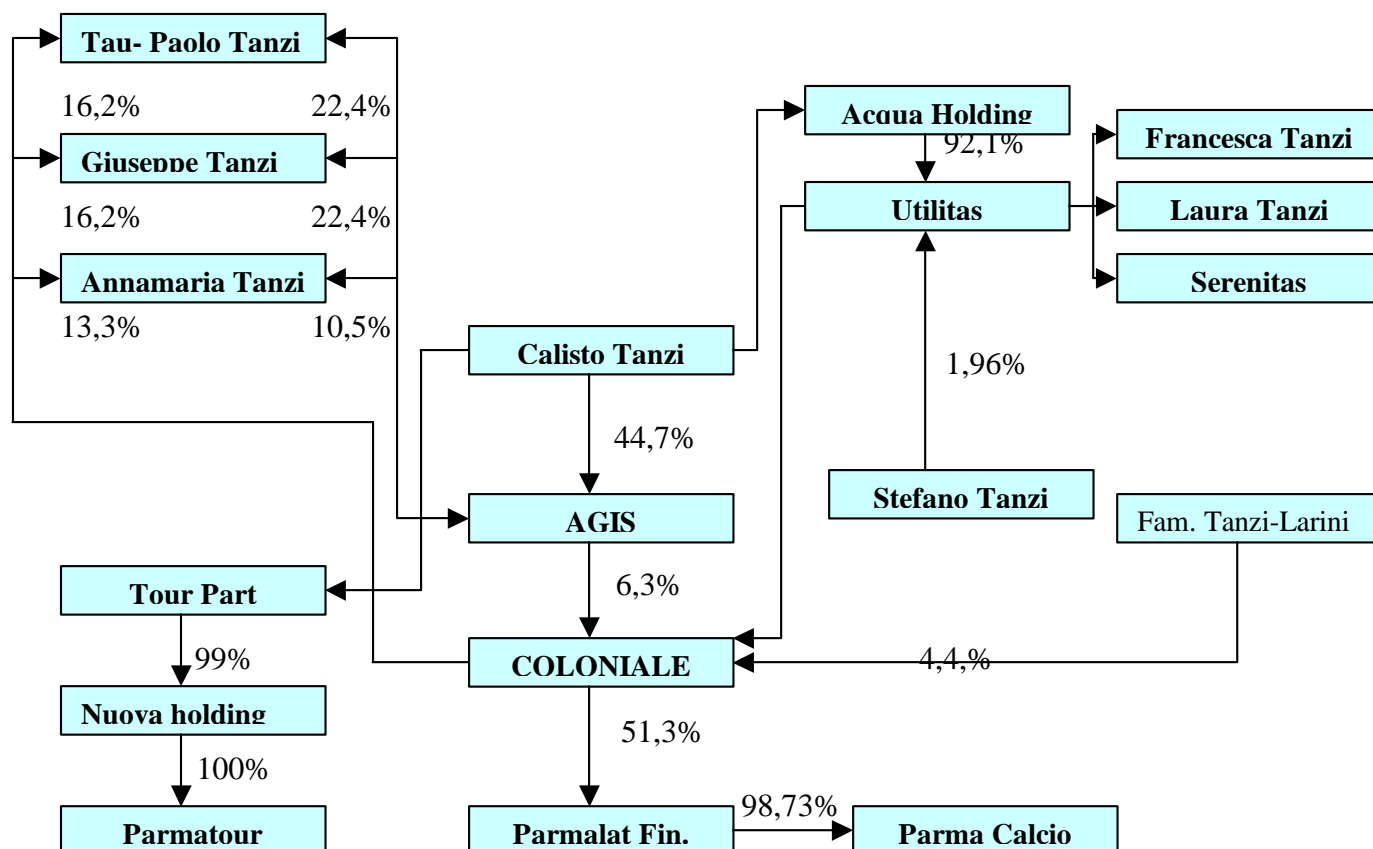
Tau- Paolo Tanzi

16,2%

22,4%

Giuseppe Tanzi

16,2%

22,4%

Annamaria Tanzi

13,3%

10,5%

Acqua Holding

92,1%

Utilitas

Francesca Tanzi

Laura Tanzi

Serenitas

Calisto Tanzi

1,96%

44,7%

Stefano Tanzi

AGIS

Fam. Tanzi-Larini

Tour Part

6,3%

99%

COLONIALE

4,4,%

Nuova holding

51,3%

100%

Parmatour

Parmalat Fin.

98,73%

Parma Calcio